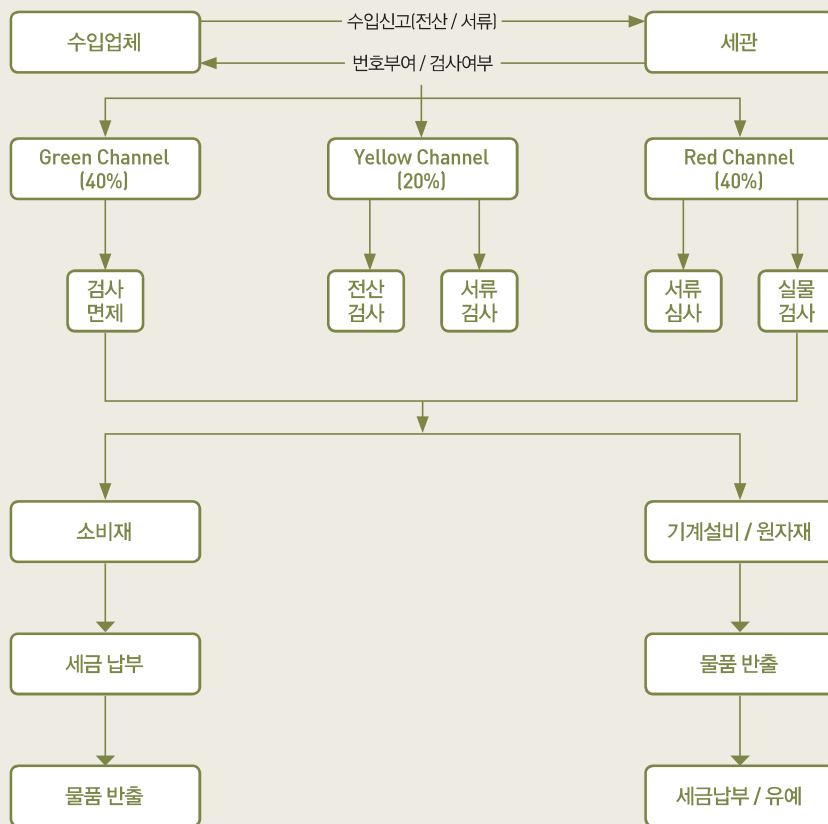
수입업체

수입신고(전산 / 서류)

세관

번호부여 / 검사여부

Green Channel (40%)

Yellow Channel (20%)

Red Channel (40%)

검사 면제

전산 검사

서류 검사

서류 심사

실물 검사

소비재

기계설비 / 원자재

세금 납부

물품 반출

물품 반출

세금납부 / 유예